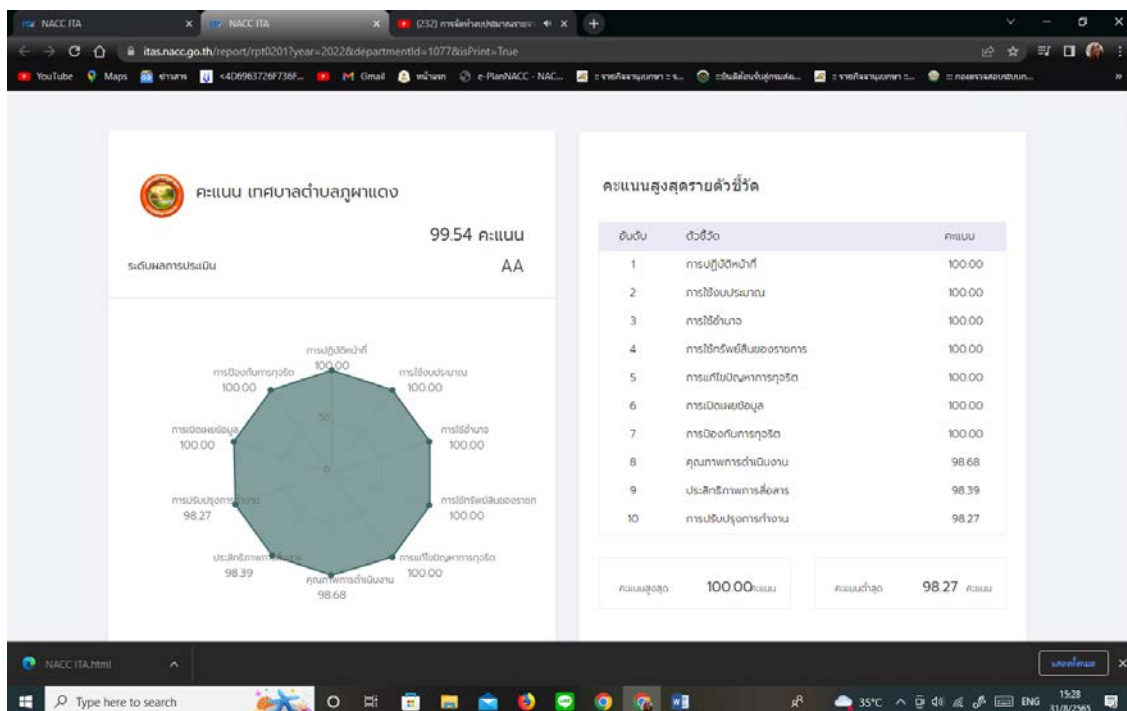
NACC ITA
NACC ITA
(232) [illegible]

itas.nacc.go.th/report/rpt0201?year=2022&departmentId=1077&isPrint=True

YouTube Maps ข่าวสาร <4D6963726F736F... Gmail หน้าแรก e-PlanNACC - NAC... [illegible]

คะแนน เทศบาลตำบลภูผาแดง

99.54 คะแนน

ระดับผลการประเมิน AA

การปฏิบัติหน้าที่ 100.00
การใช้งบประมาณ 100.00
การใช้อำนาจ 100.00
การใช้ทรัพย์สินของราชการ 100.00
การแก้ไขปัญหาการทุจริต 100.00
คุณภาพการดำเนินงาน 98.68
ประสิทธิภาพการสื่อสาร 98.39
การปรับปรุงการทำงาน 98.27
การเปิดเผยข้อมูล 100.00
การป้องกันการทุจริต 100.00

คะแนนสูงสุดรายตัวชี้วัด

| อันดับ | ตัวชี้วัด | คะแนน |
|---|---|---|
| 1 | การปฏิบัติหน้าที่ | 100.00 |
| 2 | การใช้งบประมาณ | 100.00 |
| 3 | การใช้อำนาจ | 100.00 |
| 4 | การใช้ทรัพย์สินของราชการ | 100.00 |
| 5 | การแก้ไขปัญหาการทุจริต | 100.00 |
| 6 | การเปิดเผยข้อมูล | 100.00 |
| 7 | การป้องกันการทุจริต | 100.00 |
| 8 | คุณภาพการดำเนินงาน | 98.68 |
| 9 | ประสิทธิภาพการสื่อสาร | 98.39 |
| 10 | การปรับปรุงการทำงาน | 98.27 |

คะแนนสูงสุด 100.00 คะแนน
คะแนนต่ำสุด 98.27 คะแนน

NACC ITA.html
แสดงทั้งหมด

Type here to search
35°C ENG 15:28 31/8/2565